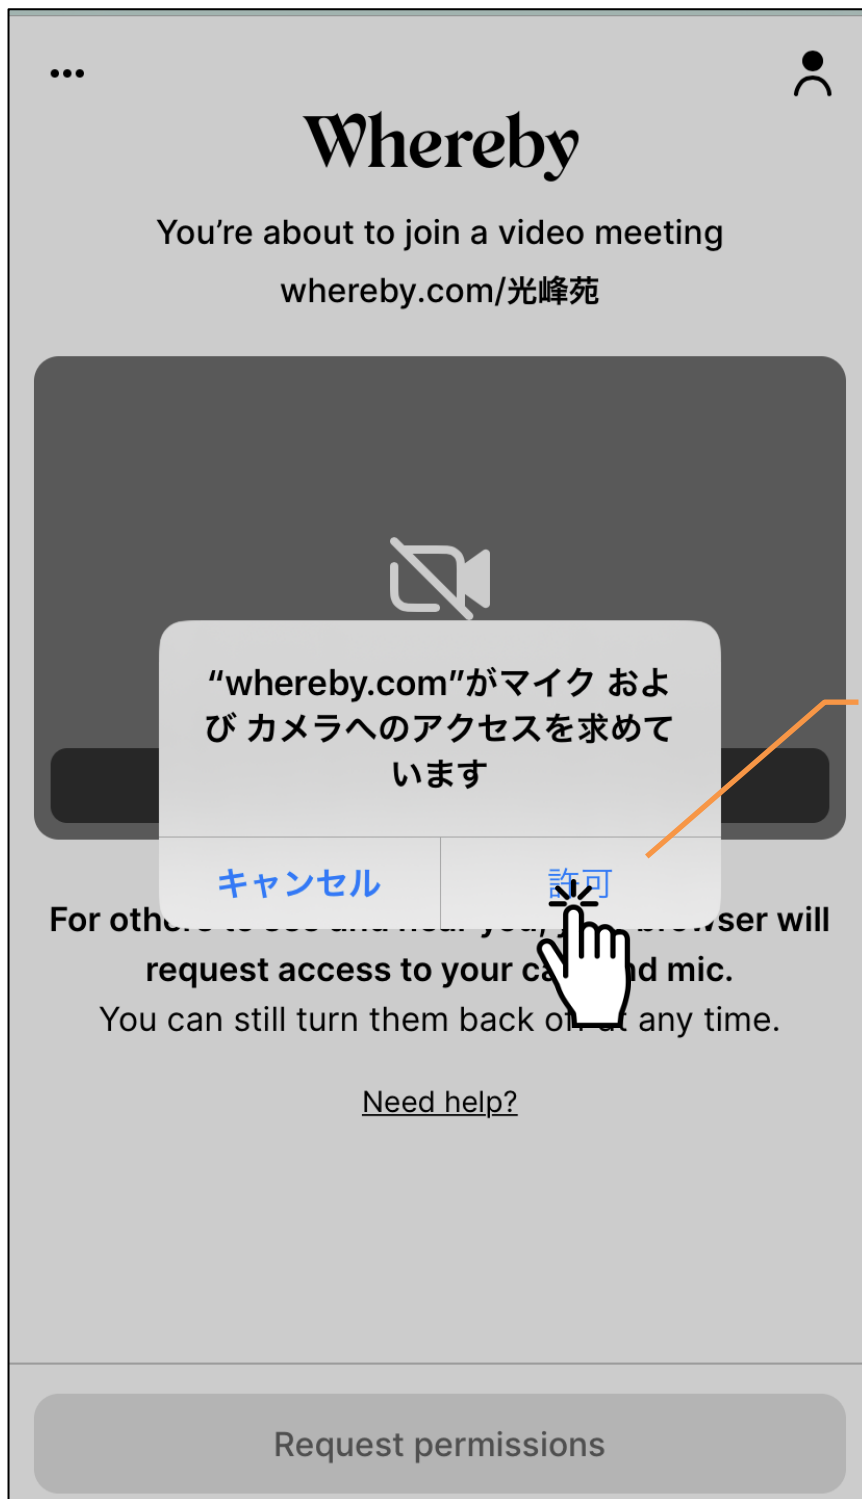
•••

Whereby

You're about to join a video meeting

whereby.com/光峰苑

"whereby.com"がマイク および カメラへのアクセスを求めています

キャンセル

許可

For oth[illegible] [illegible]ser will request access to your ca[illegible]d mic.
You can still turn them back o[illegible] any time.

Need help?

Request permissions